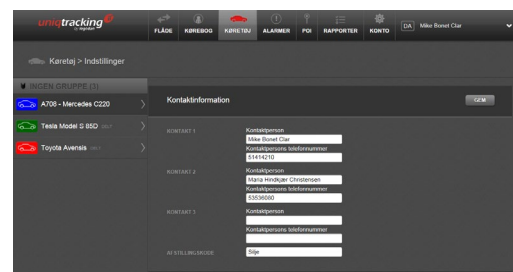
uniqtracking by Agrisoft

FLÅDE
KØREBOG
KØRETØJ
ALARMER
POI
RAPPORTER
KONTO
DA
Mike Bonet Clar

Køretøj > Indstillinger

INGEN GRUPPE (3)
A708 - Mercedes C220
Tesla Model S 85D
Toyota Avensis

Kontaktinformation
GEM

KONTAKT 1
Kontaktperson
Mike Bonet Clar
Kontaktpersons telefonnummer
51414210

KONTAKT 2
Kontaktperson
Maria Hindkjær Christensen
Kontaktpersons telefonnummer
53536080

KONTAKT 3
Kontaktperson
Kontaktpersons telefonnummer

AFSTILLINGSKODE
Silje